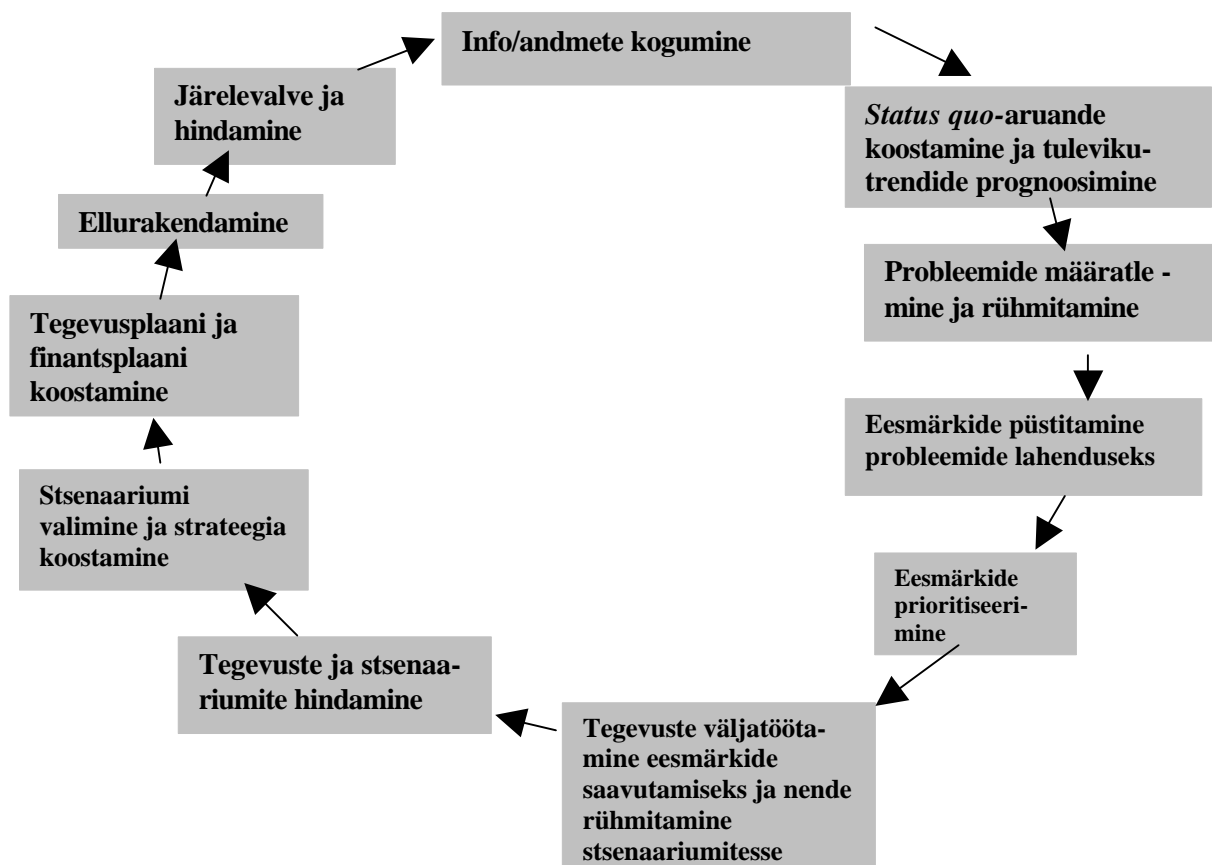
Info/andmete kogumine

*Status quo*-aruande koostamine ja tulevikutrendide prognoosimine

Probleemide määratle - mine ja rühmitamine

Eesmärkide püstitamine probleemide lahenduseks

Eesmärkide prioritiseerimine

Tegevuste väljatöötamine eesmärkide saavutamiseks ja nende rühmitamine stsenaariumitesse

Tegevuste ja stsenaariumite hindamine

Stsenaariumi valimine ja strateegia koostamine

Tegevusplaani ja finantsplaani koostamine

Ellurakendamine

Järelevalve ja hindamine